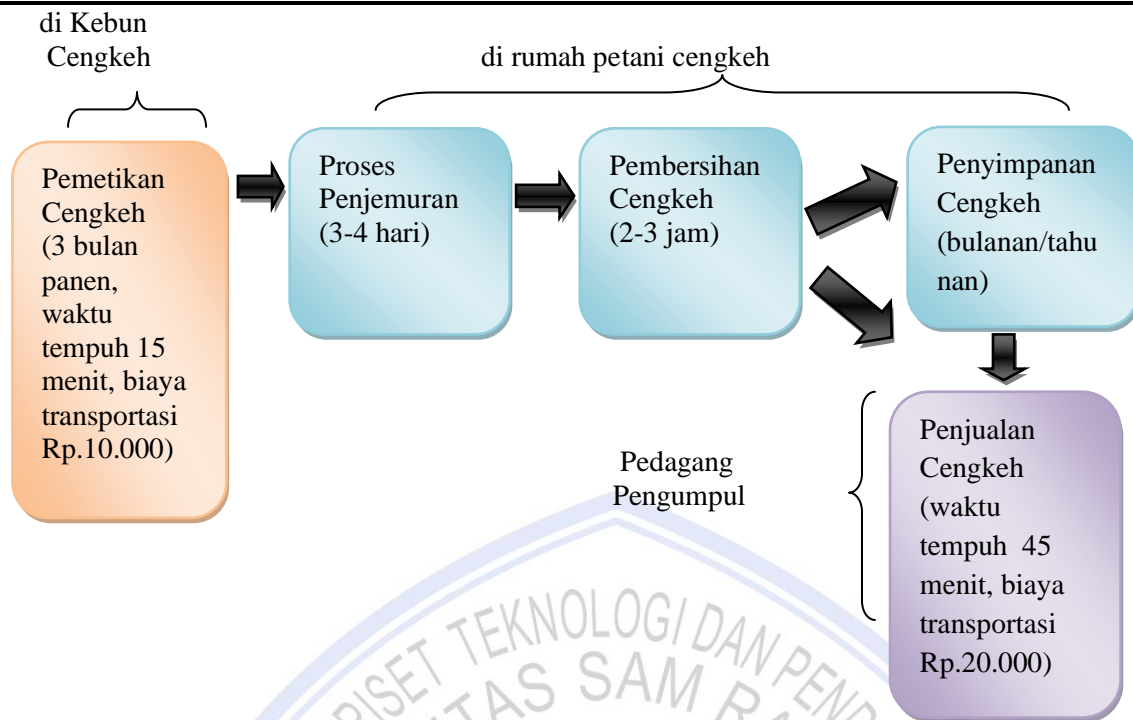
di Kebun Cengkeh

di rumah petani cengkeh

Pemetikan Cengkeh (3 bulan panen, waktu tempuh 15 menit, biaya transportasi Rp.10.000)

Proses Penjemuran (3-4 hari)

Pembersihan Cengkeh (2-3 jam)

Penyimpanan Cengkeh (bulanan/tahunan)

Pedagang Pengumpul

Penjualan Cengkeh (waktu tempuh 45 menit, biaya transportasi Rp.20.000)

RISET TEKNOLOGI DAN PEND
TAS SAM R